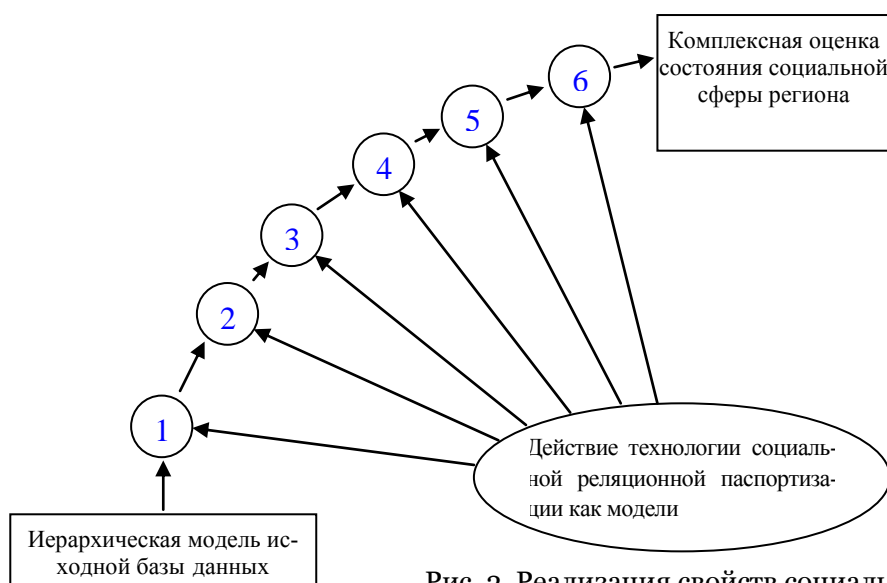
Комплексная оценка состояния социальной сферы региона

6

5

4

3

2

1

Действие технологии социальной реляционной паспортизации как модели

Иерархическая модель исходной базы данных

Рис. 2. Реализация свойств социаль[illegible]